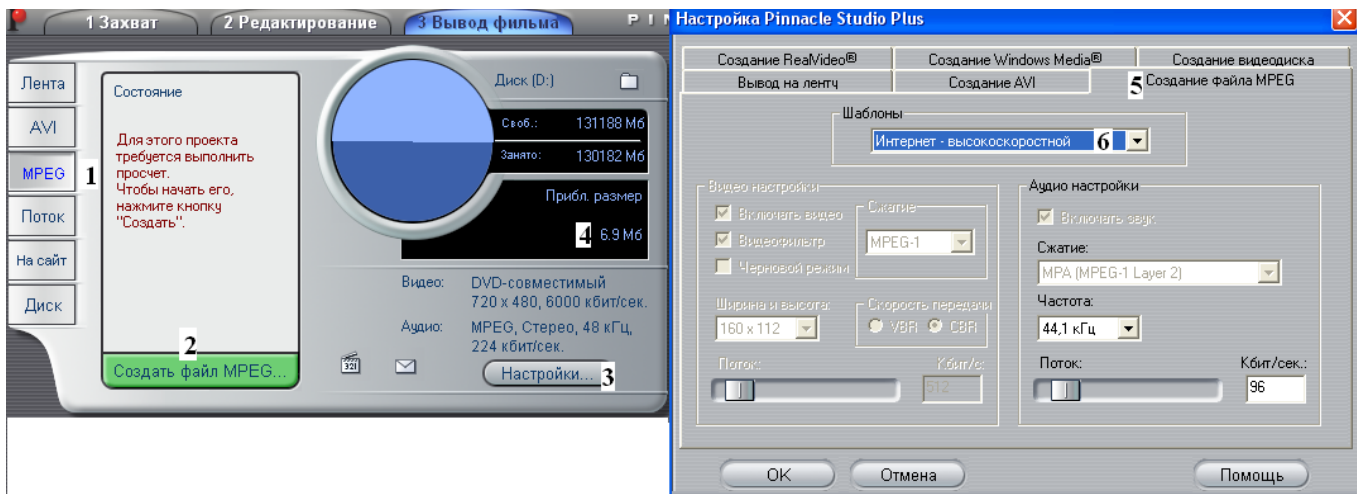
1 Захват
2 Редактирование
3 Вывод фильма
P I

Лента
AVI
MPEG 1
Поток
На сайт
Диск

Состояние

Для этого проекта требуется выполнить просчет. Чтобы начать его, нажмите кнопку "Создать".

2
Создать файл MPEG...

Диск (D:)
Своб.: 131188 Мб
Занято: 130182 Мб
Прибл. размер
4 6.9 Мб

Видео: DVD-совместимый 720 x 480, 6000 кбит/сек.
Аудио: MPEG, Стерео, 48 кГц, 224 кбит/сек.

Настройки... 3

Настройка Pinnacle Studio Plus

Создание RealVideo®
Создание Windows Media®
Создание видеодиска
Вывод на ленту
Создание AVI
5 Создание файла MPEG

Шаблоны
Интернет - высокоскоростной 6

Видео настройки
Включать видео
Видеофильтр
Черновой режим
Сжатие
MPEG-1
Ширина и высота:
160 x 112
Скорость передачи
VBR CBR
Поток:
Кбит/с:
512

Аудио настройки
Включать звук
Сжатие:
MPA (MPEG-1 Layer 2)
Частота:
44,1 кГц
Поток:
Кбит/сек.:
96

OK
Отмена
Помощь